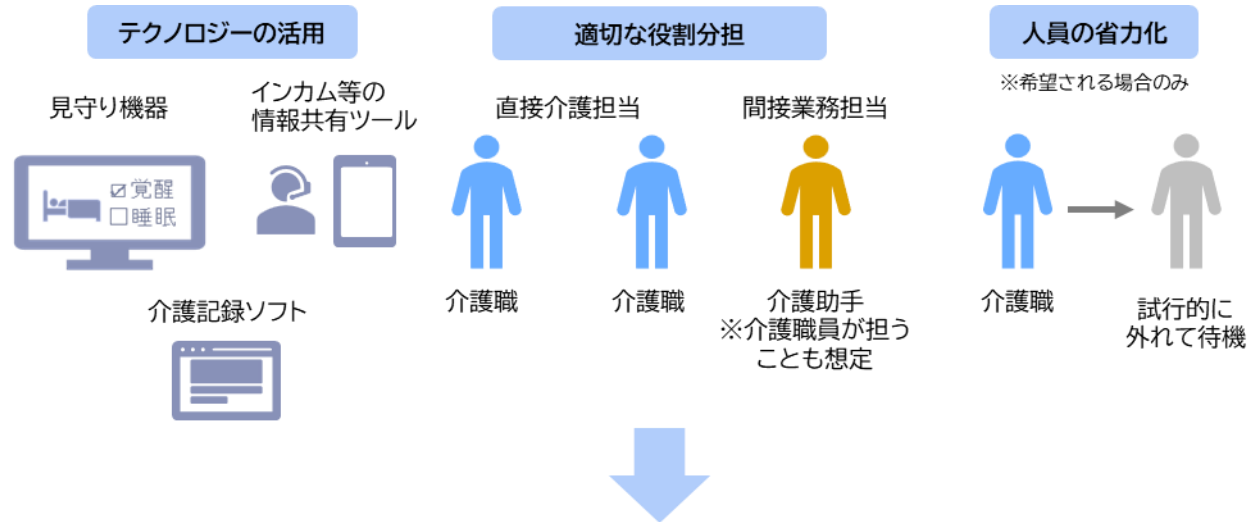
テクノロジーの活用

見守り機器

☑覚醒
☐睡眠

インカム等の情報共有ツール

介護記録ソフト

適切な役割分担

直接介護担当

介護職

介護職

間接業務担当

介護助手
※介護職員が担うことも想定

人員の省力化

※希望される場合のみ

介護職

試行的に外れて待機